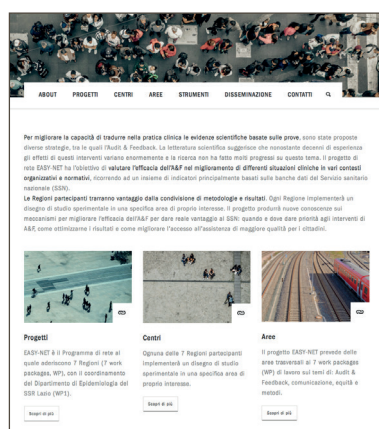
ABOUT PROGETTI CENTRI AREE STRUMENTI DISSEMINAZIONE CONTATTI

Per migliorare la capacità di tradurre nella pratica clinica le evidenze scientifiche basate sulle prove, sono state proposte diverse strategie, tra le quali l'Audit & Feedback. La letteratura scientifica suggerisce che nonostante decenni di esperienza gli effetti di questi interventi variano enormemente e la ricerca non ha fatto molti progressi su questo tema. Il progetto di rete EASY-NET ha l'obiettivo di valutare l'efficacia dell'A&F nel miglioramento di differenti situazioni cliniche in vari contesti organizzativi e normativi, ricorrendo ad un insieme di indicatori principalmente basati sulle banche dati del Servizio sanitario nazionale (SSN).
Le Regioni partecipanti trarranno vantaggio dalla condivisione di metodologie e risultati. Ogni Regione implementerà un disegno di studio sperimentale in una specifica area di proprio interesse. Il progetto produrrà nuove conoscenze sui meccanismi per migliorare l'efficacia dell'A&F per dare reale vantaggio al SSN: quando e dove dare priorità agli interventi di A&F, come ottimizzarne i risultati e come migliorare l'accesso all'assistenza di maggiore qualità per i cittadini.

Progetti
EASY-NET è il Programma di rete al quale aderiscono 7 Regioni (7 work packages, WP), con il coordinamento del Dipartimento di Epidemiologia del SSR Lazio (WP1).
Scopri di più

Centri
Ognuna delle 7 Regioni partecipanti implementerà un disegno di studio sperimentale in una specifica area di proprio interesse.
Scopri di più

Aree
Il progetto EASY-NET prevede delle aree trasversali ai 7 work packages (WP) di lavoro sui temi di: Audit & Feedback, comunicazione, equità e metodi.
Scopri di più